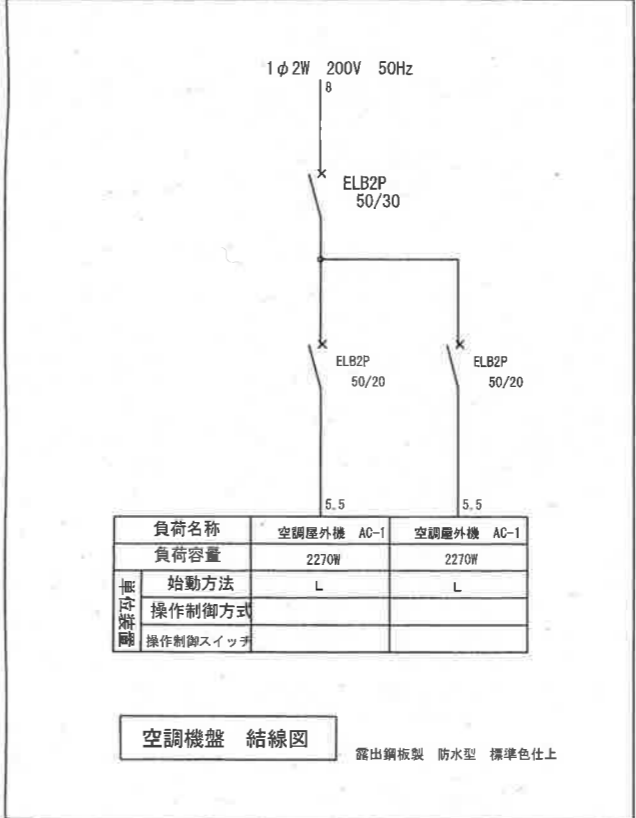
1$\phi$2W 200V 50Hz

8

ELB2P
50/30

ELB2P
50/20

ELB2P
50/20

5.5

5.5

| | 負荷名称 | 空調屋外機 AC-1 | 空調屋外機 AC-1 |
|---|---|---|---|
| | 負荷容量 | 2270W | 2270W |
| 単位装置 | 始動方法 | L | L |
| | 操作制御方式 | | |
| | 操作制御スイッチ | | |

空調機盤 結線図

露出鋼板製 防水型 標準色仕上